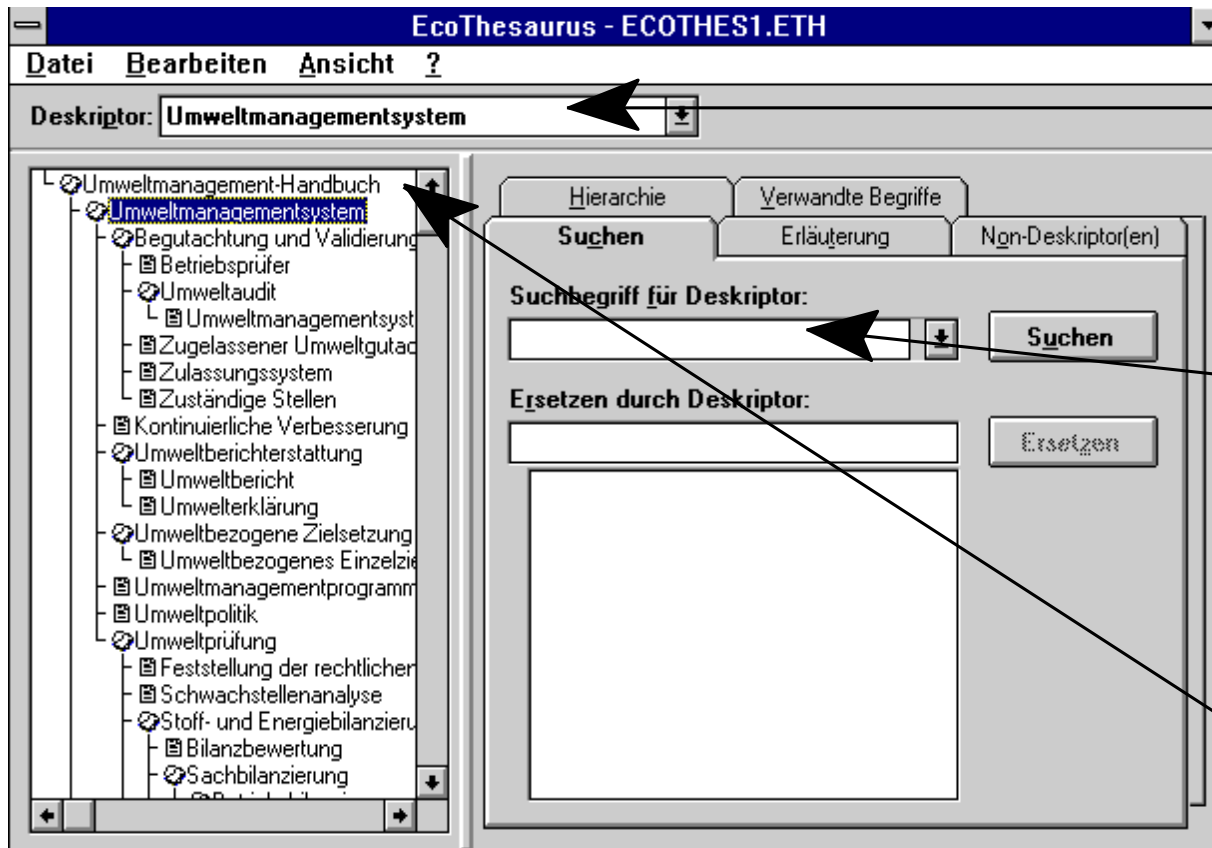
EcoThesaurus - ECOTHES1.ETH

Datei Bearbeiten Ansicht ?

Deskriptor: Umweltmanagementsystem

Umweltmanagement-Handbuch
Umweltmanagementsystem
Begutachtung und Validierung
Betriebsprüfer
Umweltaudit
Umweltmanagementsyst
Zugelassener Umweltgutac
Zulassungssystem
Zuständige Stellen
Kontinuierliche Verbesserung
Umweltberichterstattung
Umweltbericht
Umwelterklärung
Umweltbezogene Zielsetzung
Umweltbezogenes Einzelzie
Umweltmanagementprogramm
Umweltpolitik
Umweltprüfung
Feststellung der rechtlichen
Schwachstellenanalyse
Stoff- und Energiebilanzieru
Bilanzbewertung
Sachbilanzierung

Hierarchie | Verwandte Begriffe
Suchen | Erläuterung | Non-Deskriptor(en)

Suchbegriff für Deskriptor:
Suchen

Ersetzen durch Deskriptor:
Ersetzen